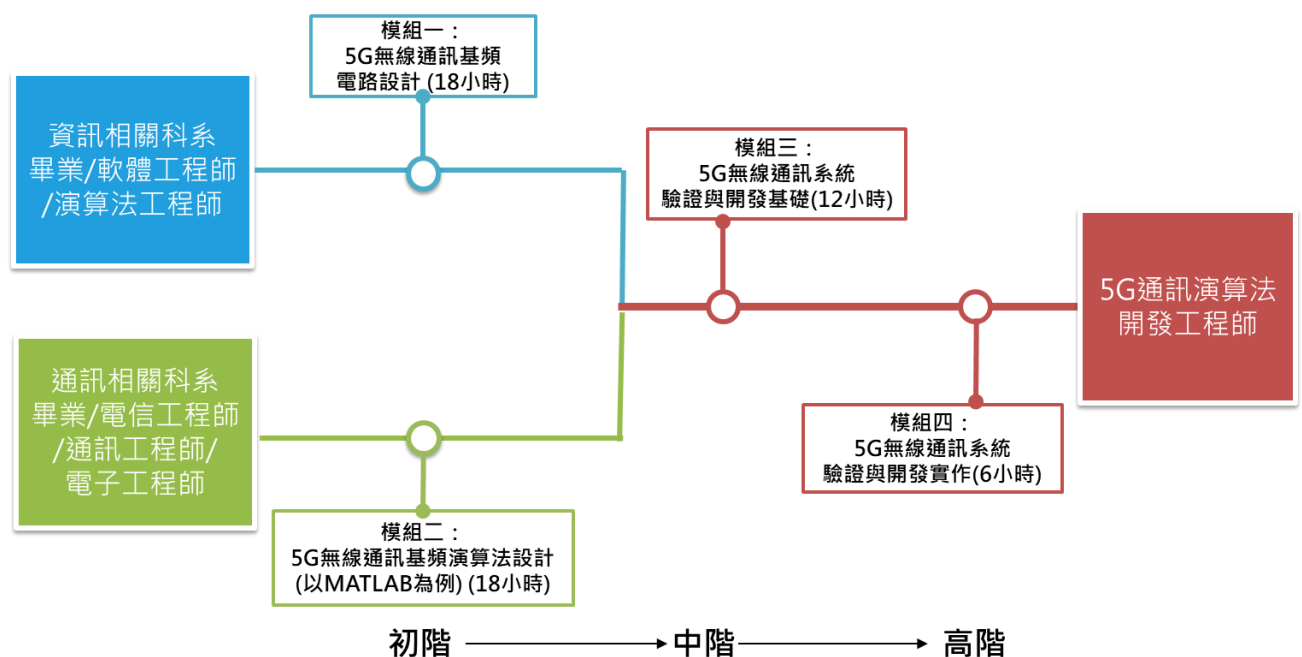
模組一：
5G無線通訊基頻
電路設計 (18小時)

資訊相關科系
畢業/軟體工程師
/演算法工程師

模組三：
5G無線通訊系統
驗證與開發基礎(12小時)

5G通訊演算法
開發工程師

通訊相關科系
畢業/電信工程師
/通訊工程師/
電子工程師

模組四：
5G無線通訊系統
驗證與開發實作(6小時)

模組二：
5G無線通訊基頻演算法設計
(以MATLAB為例) (18小時)

初階 → 中階 → 高階